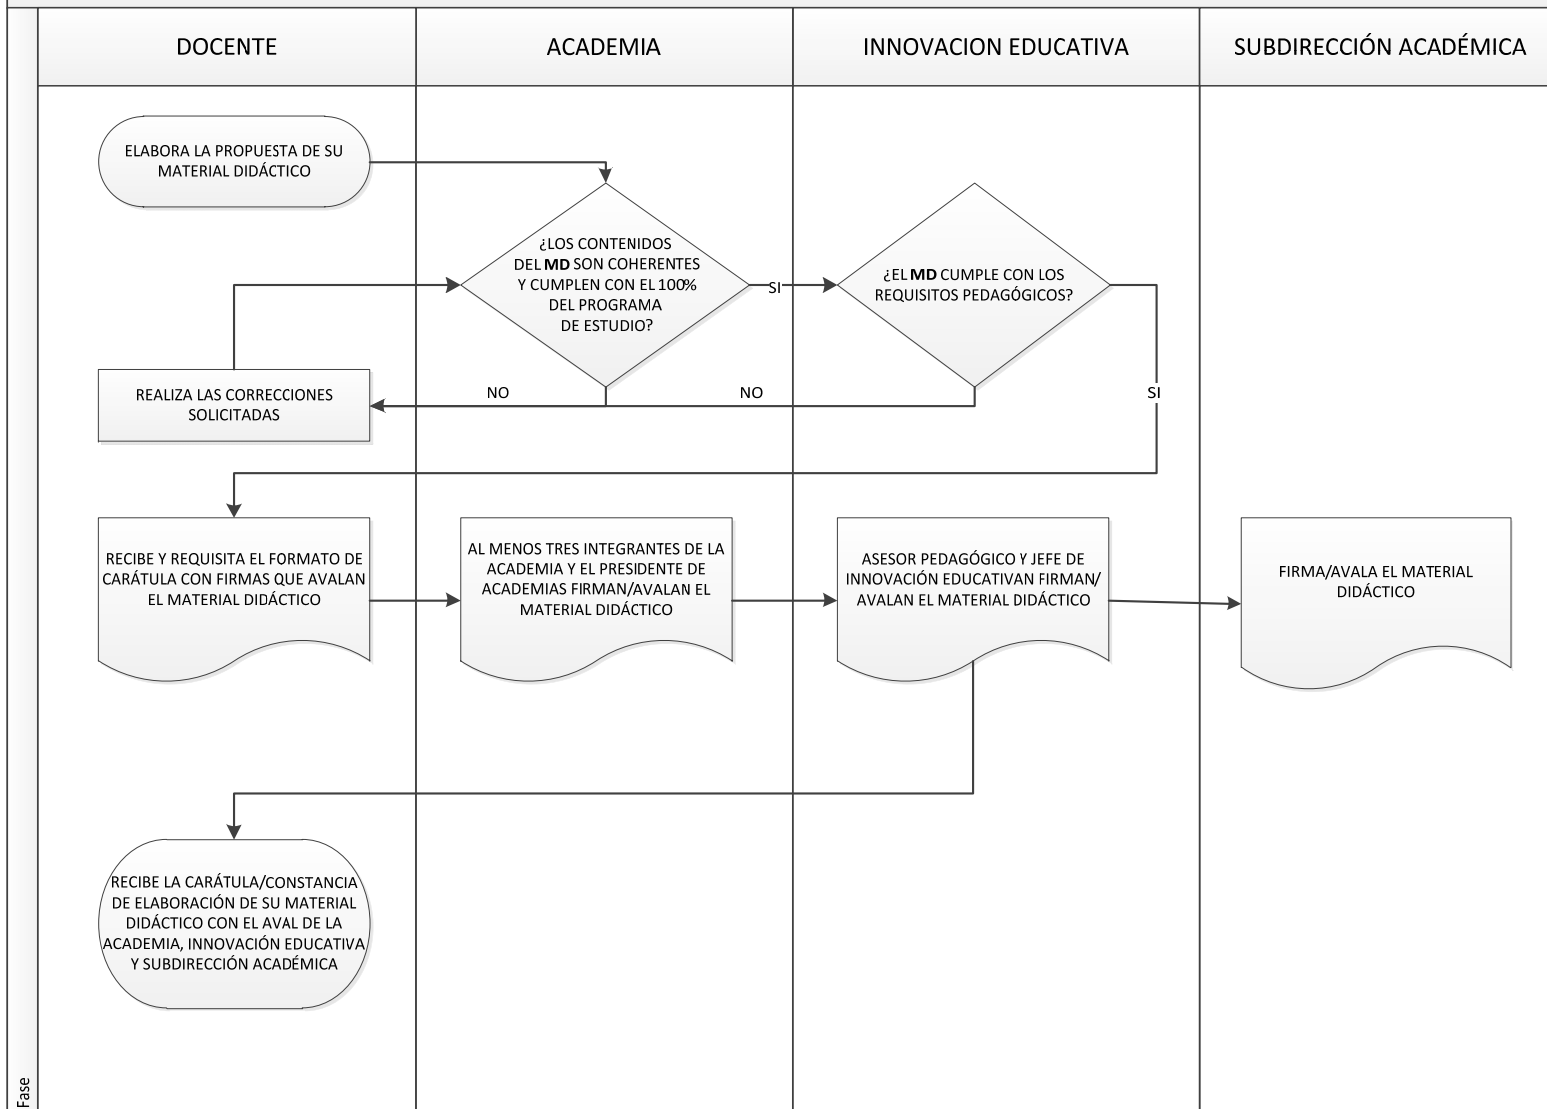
DOCENTE

ACADEMIA

INNOVACION EDUCATIVA

SUBDIRECCIÓN ACADÉMICA

ELABORA LA PROPUESTA DE SU MATERIAL DIDÁCTICO

¿LOS CONTENIDOS DEL **MD** SON COHERENTES Y CUMPLEN CON EL 100% DEL PROGRAMA DE ESTUDIO?

SI

¿EL **MD** CUMPLE CON LOS REQUISITOS PEDAGÓGICOS?

REALIZA LAS CORRECCIONES SOLICITADAS

NO

NO

SI

RECIBE Y REQUISITA EL FORMATO DE CARÁTULA CON FIRMAS QUE AVALAN EL MATERIAL DIDÁCTICO

AL MENOS TRES INTEGRANTES DE LA ACADEMIA Y EL PRESIDENTE DE ACADEMIAS FIRMAN/AVALAN EL MATERIAL DIDÁCTICO

ASESOR PEDAGÓGICO Y JEFE DE INNOVACIÓN EDUCATIVAN FIRMAN/ AVALAN EL MATERIAL DIDÁCTICO

FIRMA/AVALA EL MATERIAL DIDÁCTICO

RECIBE LA CARÁTULA/CONSTANCIA DE ELABORACIÓN DE SU MATERIAL DIDÁCTICO CON EL AVAL DE LA ACADEMIA, INNOVACIÓN EDUCATIVA Y SUBDIRECCIÓN ACADÉMICA

Fase